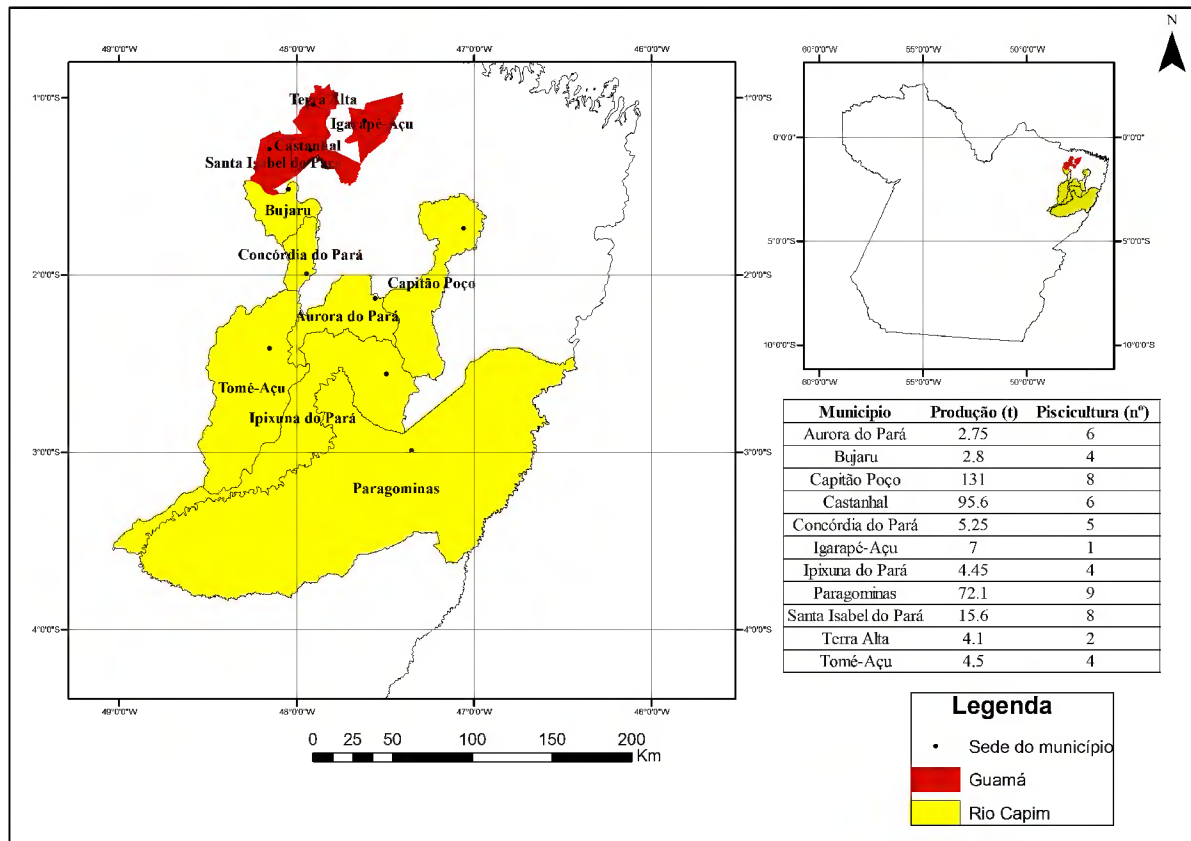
49°0'0"W 48°0'0"W 47°0'0"W 46°0'0"W

1°0'0"S
2°0'0"S
3°0'0"S
4°0'0"S

Terra Alta
Igarapé-Açu
Castanhal
Santa Isabel do Pará
Bujaru
Concórdia do Pará
Capitão Poço
Aurora do Pará
Tomé-Açu
Ipixuna do Pará
Paragominas

49°0'0"W 48°0'0"W 47°0'0"W 46°0'0"W

0 25 50 100 150 200 Km

N

60°0'0"W 55°0'0"W 50°0'0"W

0°0'0"
5°0'0"S
10°0'0"S

60°0'0"W 55°0'0"W 50°0'0"W

| Municipio | Produção (t) | Piscicultura (nº) |
|---|---|---|
| Aurora do Pará | 2.75 | 6 |
| Bujaru | 2.8 | 4 |
| Capitão Poço | 131 | 8 |
| Castanhal | 95.6 | 6 |
| Concórdia do Pará | 5.25 | 5 |
| Igarapé-Açu | 7 | 1 |
| Ipixuna do Pará | 4.45 | 4 |
| Paragominas | 72.1 | 9 |
| Santa Isabel do Pará | 15.6 | 8 |
| Terra Alta | 4.1 | 2 |
| Tomé-Açu | 4.5 | 4 |

Legenda
Sede do município
Guamá
Rio Capim